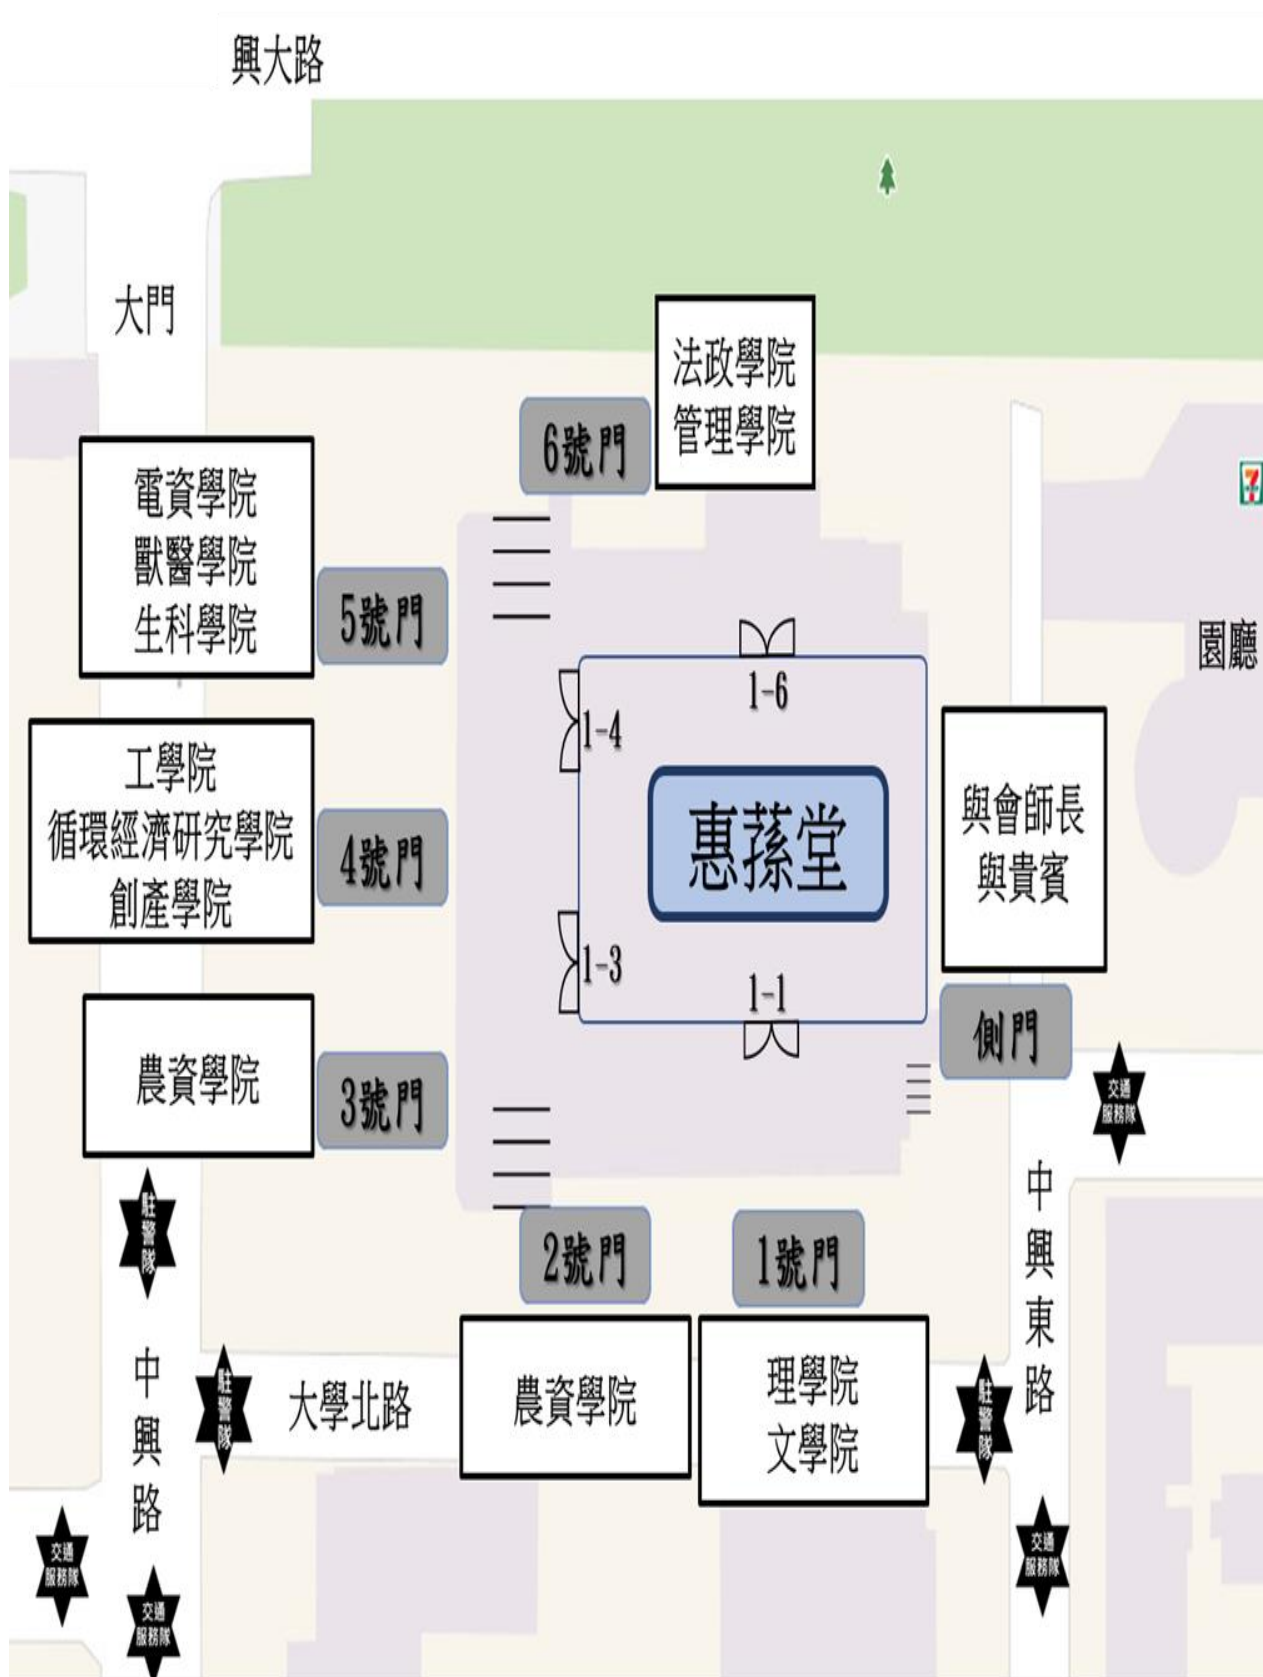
興大路

大門

法政學院
管理學院

6號門

電資學院
獸醫學院
生科學院

5號門

園廳

1-6

1-4

工學院
循環經濟研究學院
創產學院

4號門

惠蓀堂

與會師長
與貴賓

1-3

1-1

側門

農資學院

3號門

交通服務隊

中興東路

駐警隊

2號門

1號門

中興路

駐警隊

大學北路

農資學院

理學院
文學院

駐警隊

交通服務隊

交通服務隊

交通服務隊